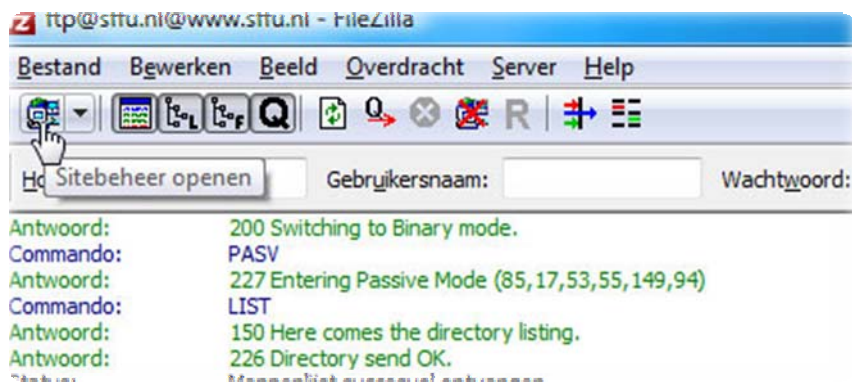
ftp@sffu.nl@www.sffu.nl - FileZilla

Bestand Bewerken Beeld Overdracht Server Help

Ho Sitebeheer openen Gebruikersnaam: Wachtwoord:

Antwoord: 200 Switching to Binary mode.
Commando: PASV
Antwoord: 227 Entering Passive Mode (85,17,53,55,149,94)
Commando: LIST
Antwoord: 150 Here comes the directory listing.
Antwoord: 226 Directory send OK.
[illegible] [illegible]